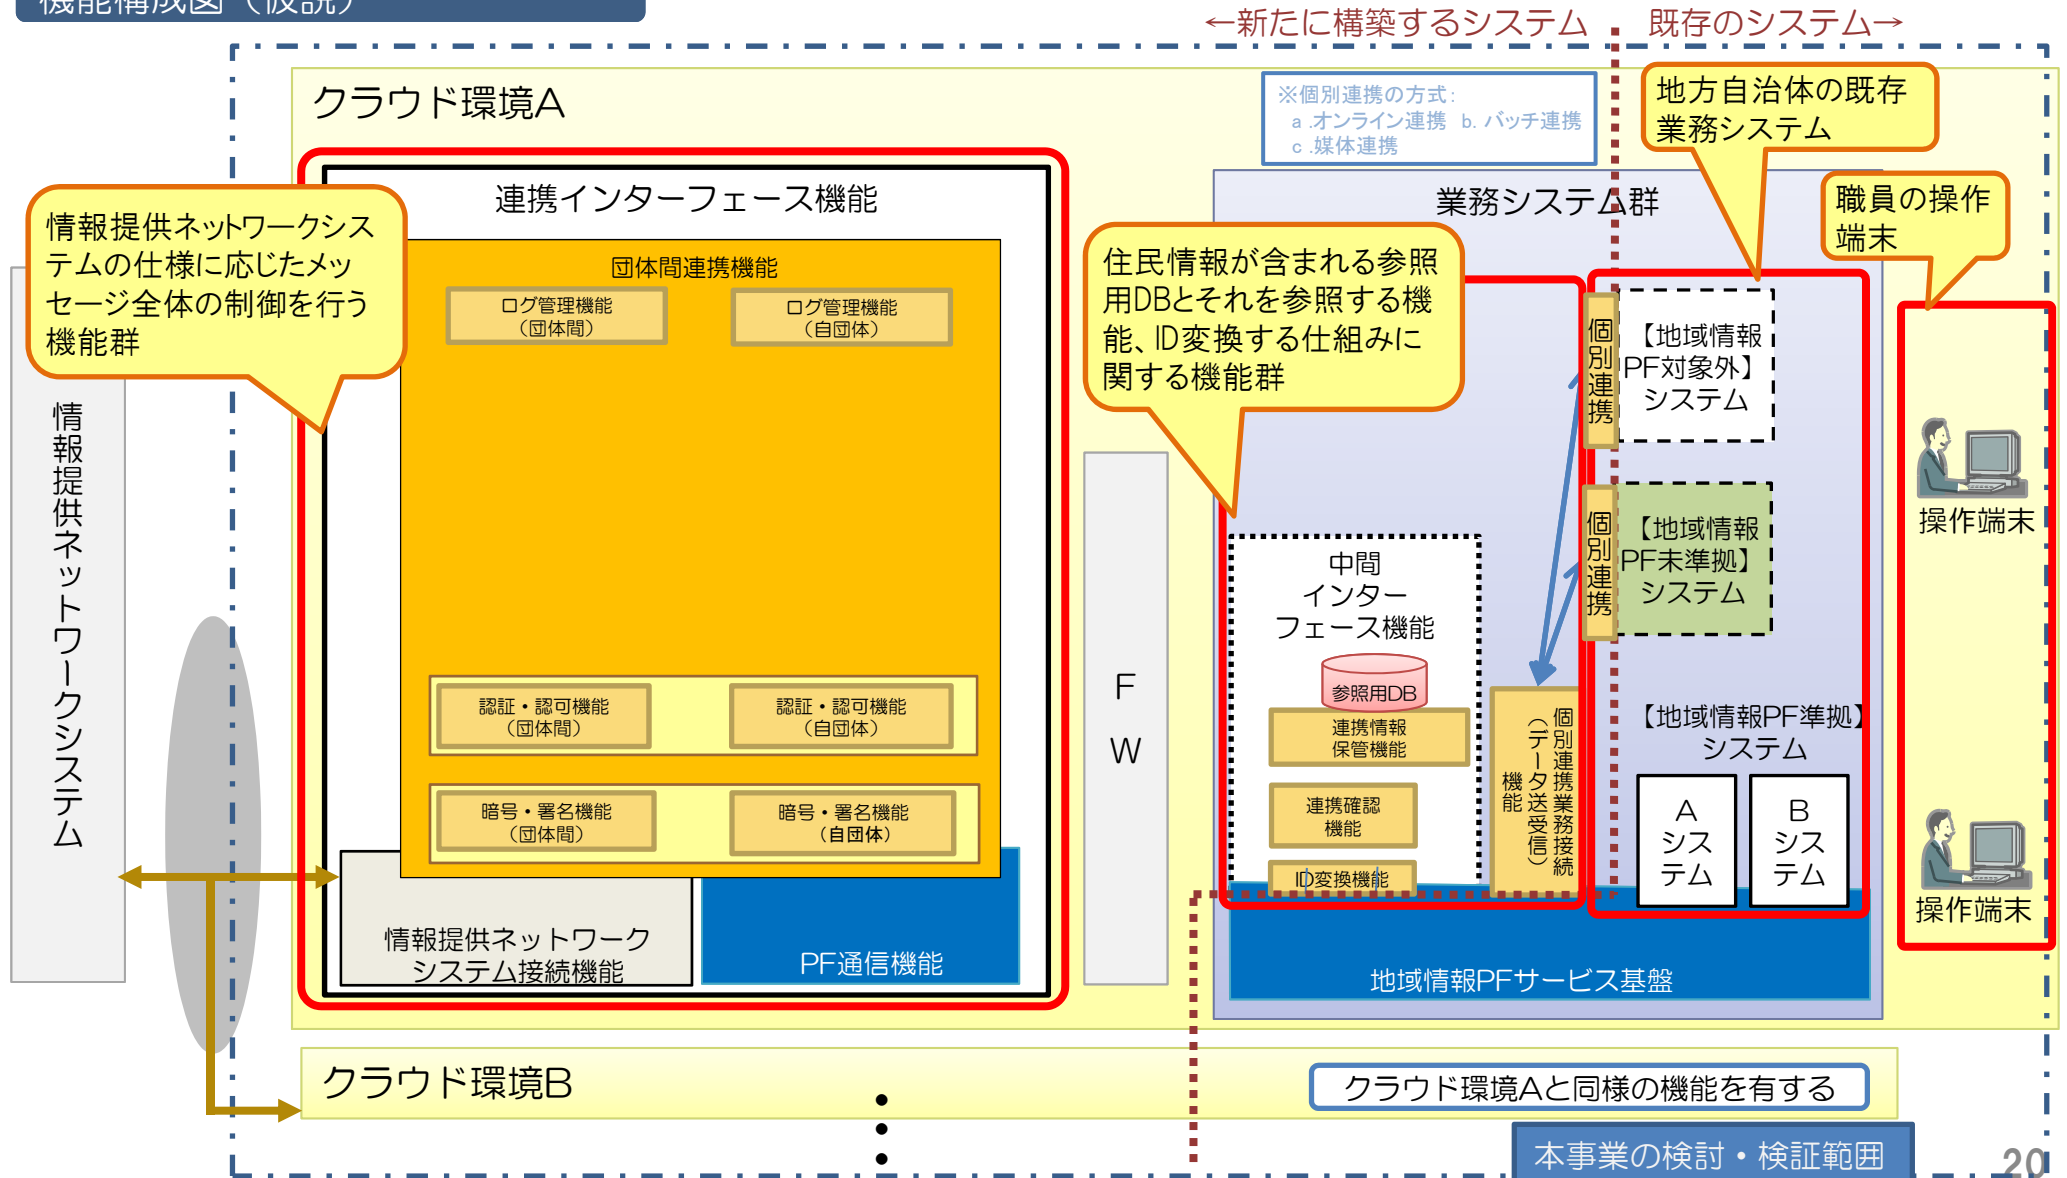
機能構成図（仮説）

←新たに構築するシステム　既存のシステム→

クラウド環境A

※個別連携の方式：
a.オンライン連携　b.バッチ連携
c.媒体連携

地方自治体の既存業務システム

職員の操作端末

情報提供ネットワークシステムの仕様に応じたメッセージ全体の制御を行う機能群

連携インターフェース機能

団体間連携機能

ログ管理機能（団体間）

ログ管理機能（自団体）

認証・認可機能（団体間）

認証・認可機能（自団体）

暗号・署名機能（団体間）

暗号・署名機能（自団体）

情報提供ネットワークシステム接続機能

PF通信機能

情報提供ネットワークシステム

F W

業務システム群

住民情報が含まれる参照用DBとそれを参照する機能、ID変換する仕組みに関する機能群

個別連携

【地域情報PF対象外】システム

個別連携

【地域情報PF未準拠】システム

中間インターフェース機能

参照用DB

連携情報保管機能

連携確認機能

ID変換機能

個別連携業務接続（データ送受信）機能

【地域情報PF準拠】システム

Aシステム

Bシステム

地域情報PFサービス基盤

操作端末

操作端末

クラウド環境B

クラウド環境Aと同様の機能を有する

本事業の検討・検証範囲

20